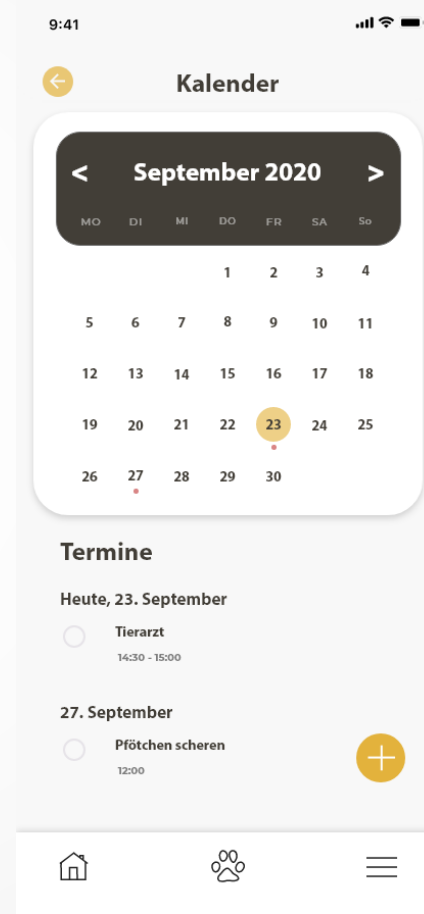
9:41

Kalender

< September 2020 >

| MO | DI | MI | DO | FR | SA | So |
|---|---|---|---|---|---|---|
| | | | 1 | 2 | 3 | 4 |
| 5 | 6 | 7 | 8 | 9 | 10 | 11 |
| 12 | 13 | 14 | 15 | 16 | 17 | 18 |
| 19 | 20 | 21 | 22 | 23 | 24 | 25 |
| 26 | 27 | 28 | 29 | 30 | | |

Termine

Heute, 23. September

Tierarzt
14:30 - 15:00

27. September

Pfötchen scheren
12:00